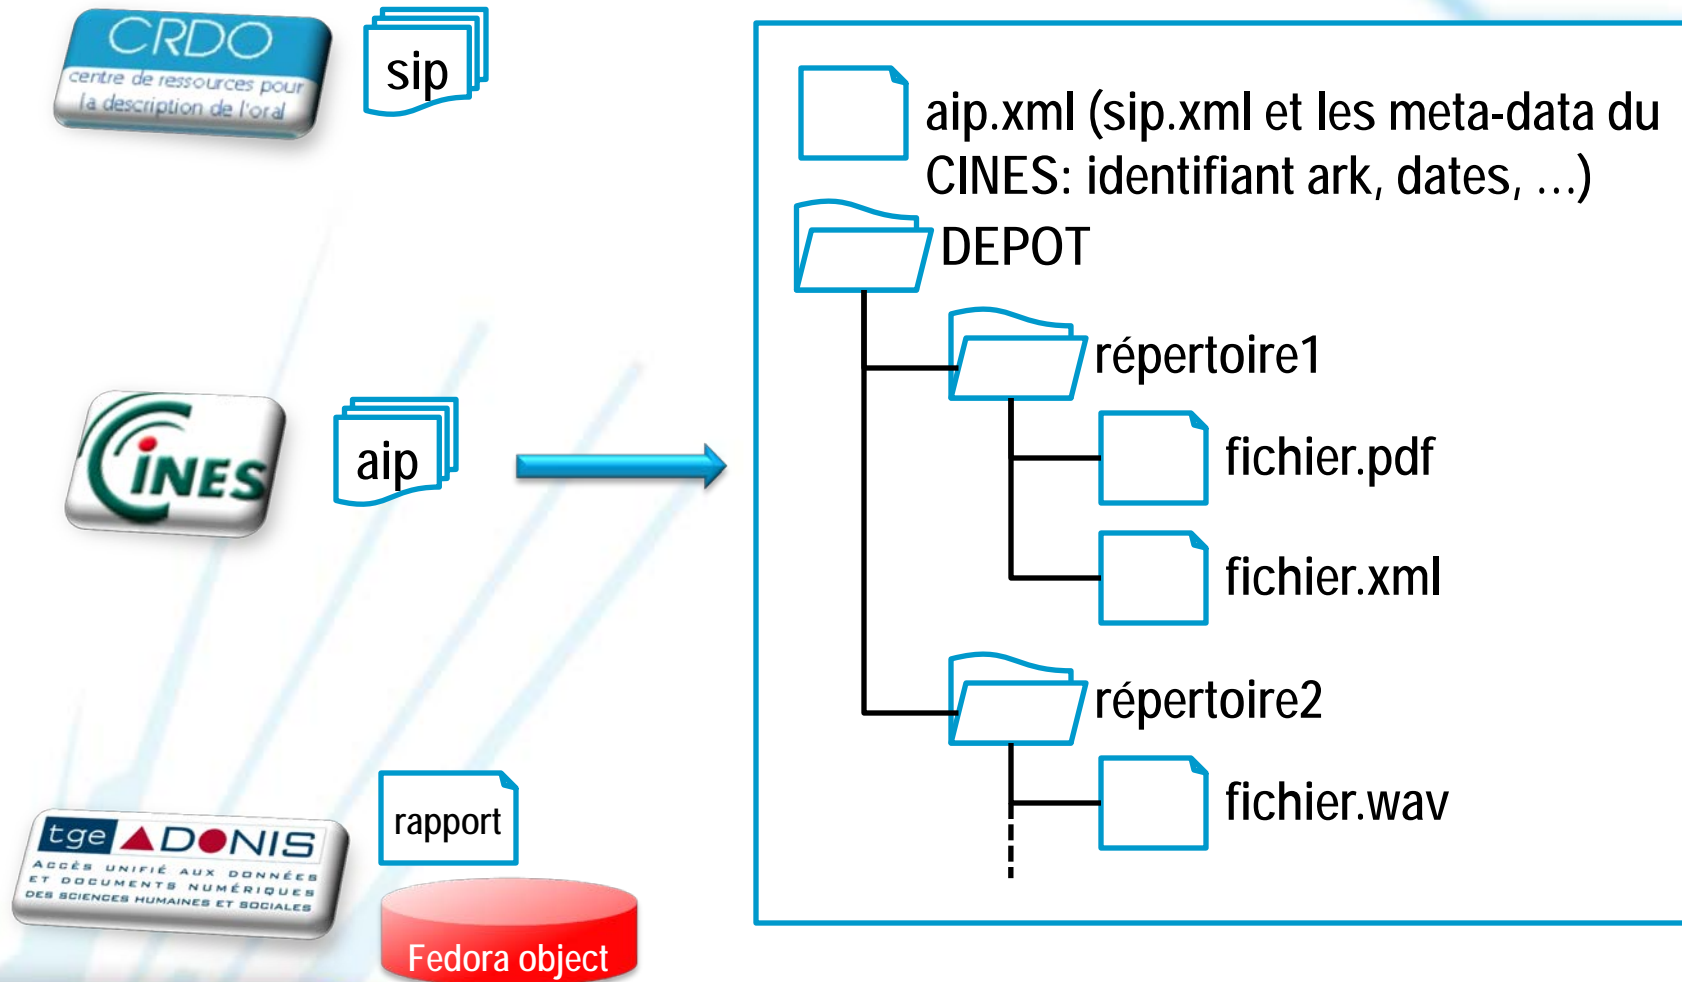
CRDO
centre de ressources pour la description de l'oral

sip

CINES

aip

tge ADONIS
Accès unifié aux données et documents numériques des sciences humaines et sociales

rapport

Fedora object

aip.xml (sip.xml et les meta-data du CINES: identifiant ark, dates, …)

DEPOT

répertoire1

fichier.pdf

fichier.xml

répertoire2

fichier.wav